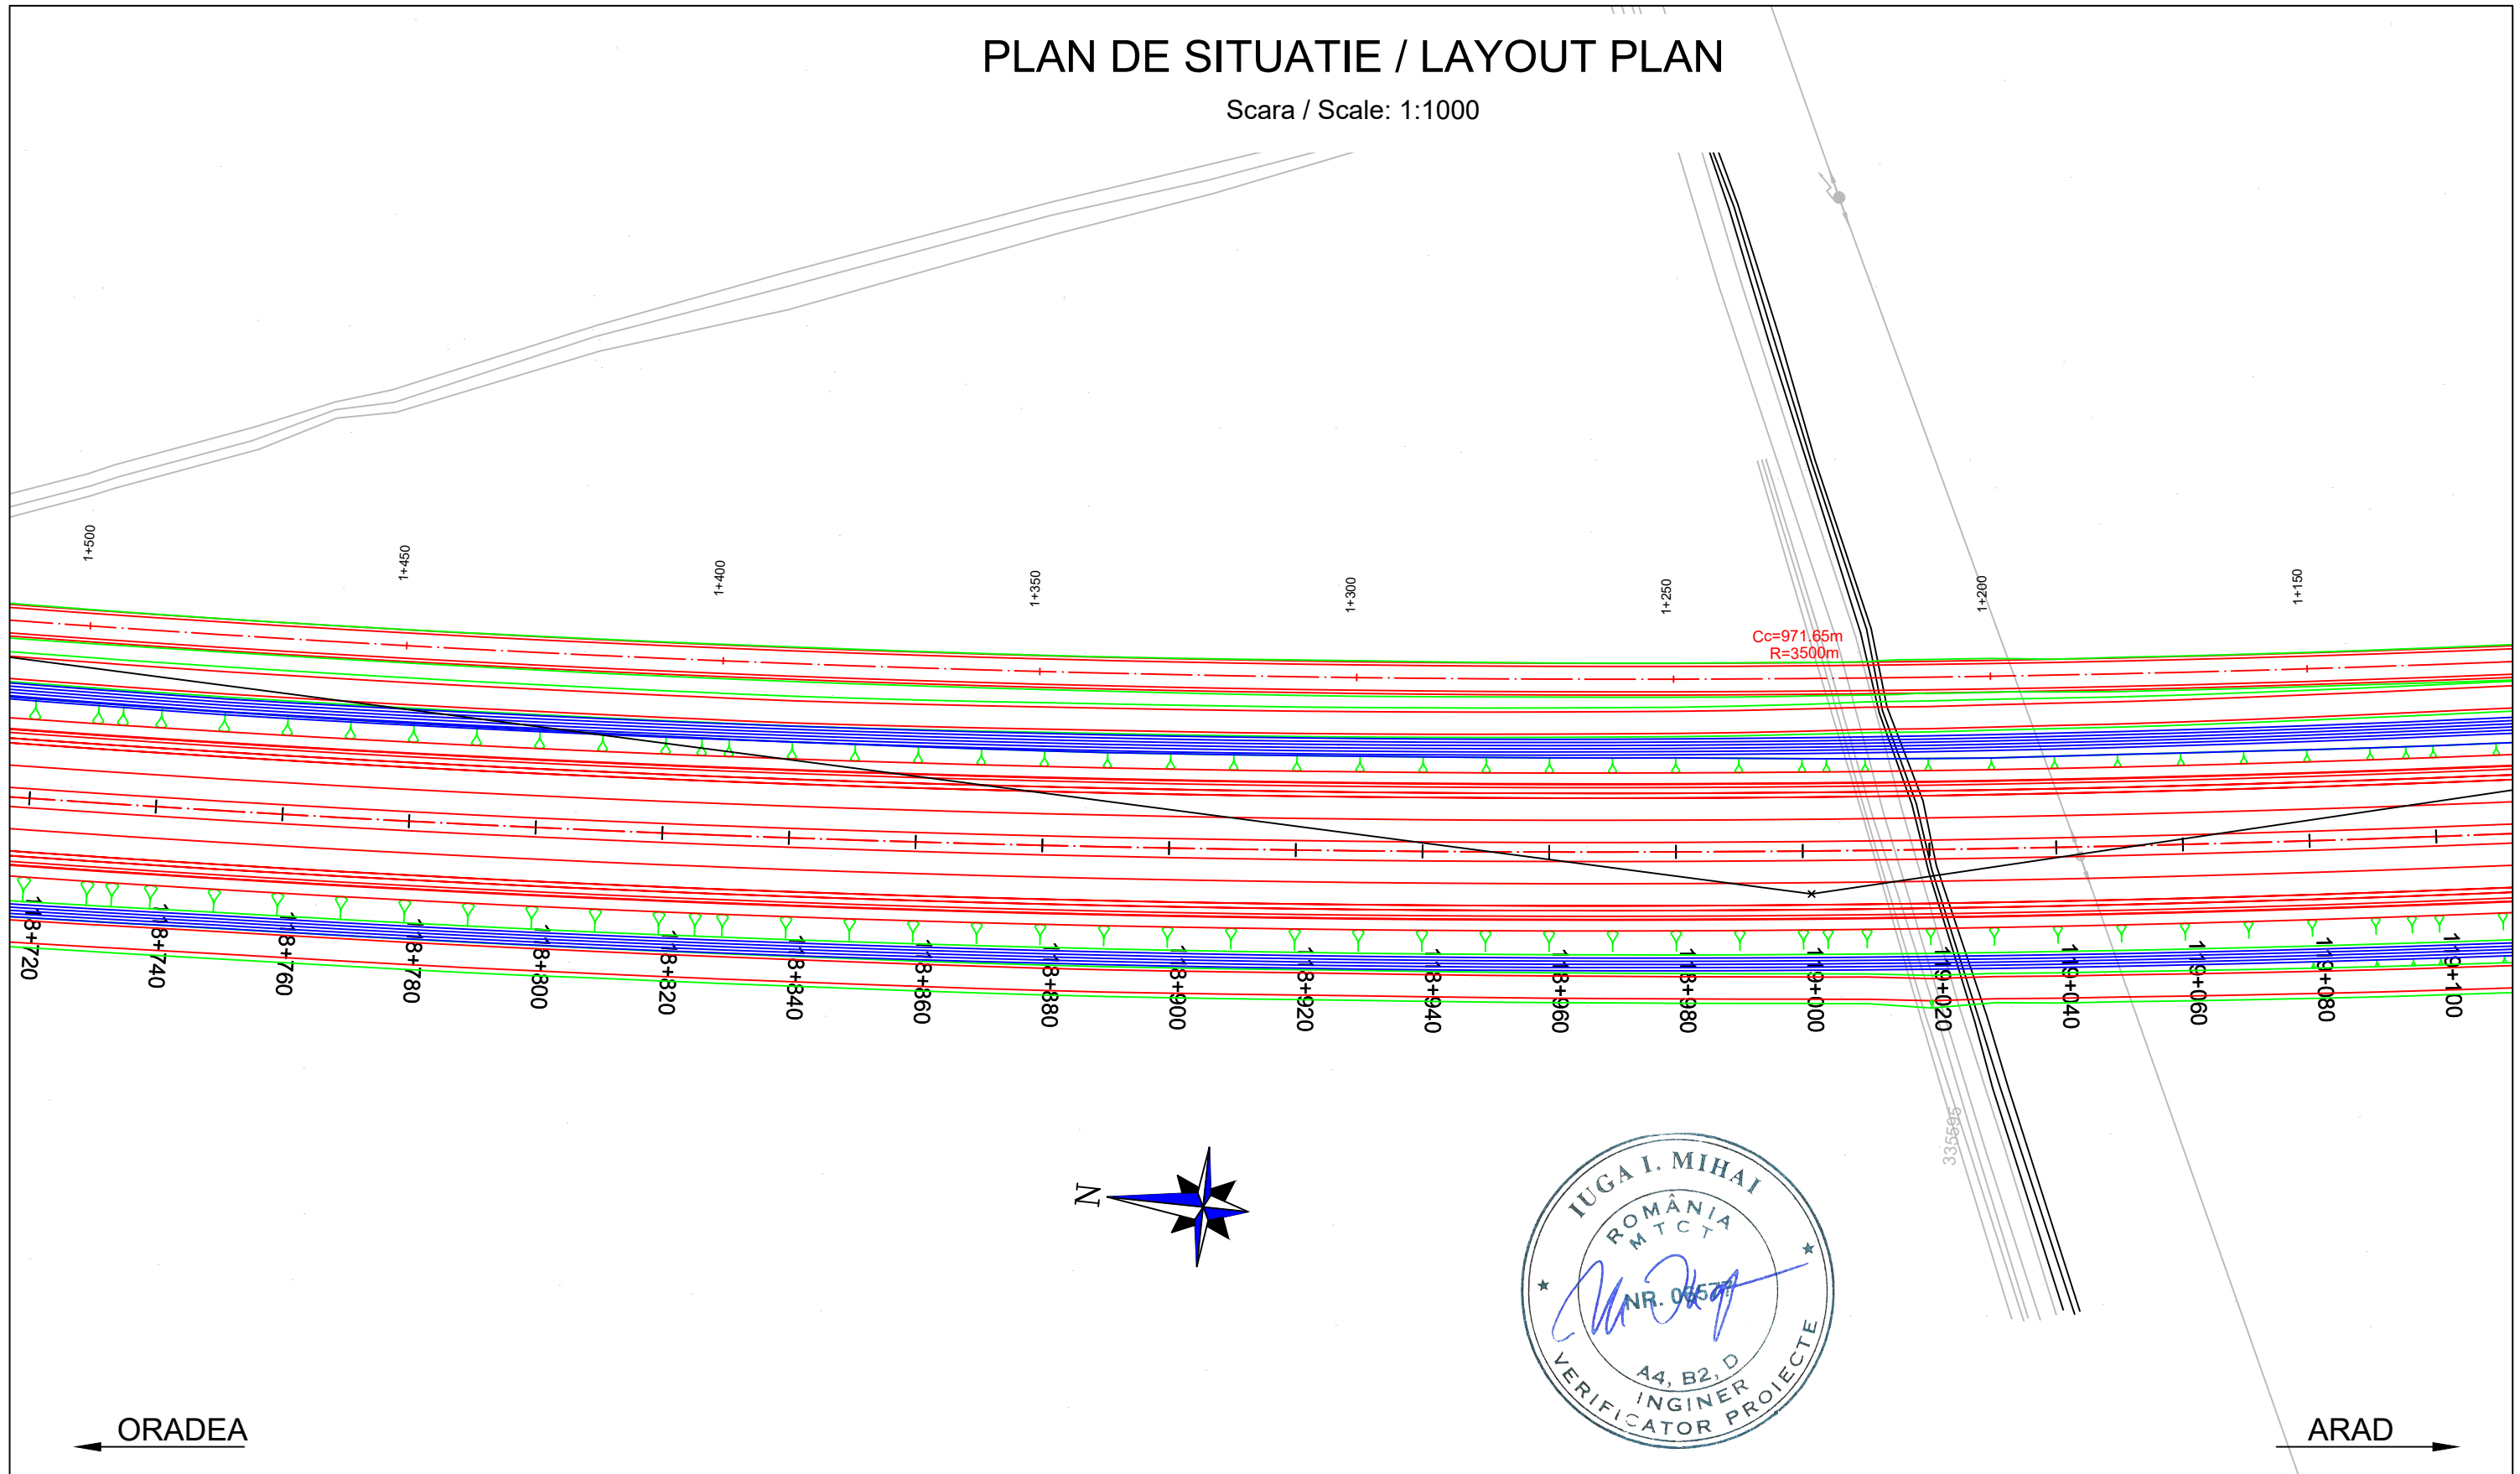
PLAN DE SITUATIE / LAYOUT PLAN
Scara / Scale: 1:1000

1+500
1+450
1+400
1+350
1+300
1+250
1+200
1+150

Cc=971.65m
R=3500m

118+720
118+740
118+760
118+780
118+800
118+820
118+840
118+860
118+880
118+900
118+920
118+940
118+960
118+980
119+000
119+020
119+040
119+060
119+080
119+100

335505

N

IUGA I. MIHAI
ROMÂNIA
MTCT
NR. 06577
A4, B2, D
INGINER
VERIFICATOR PROIECTE

ORADEA
ARAD